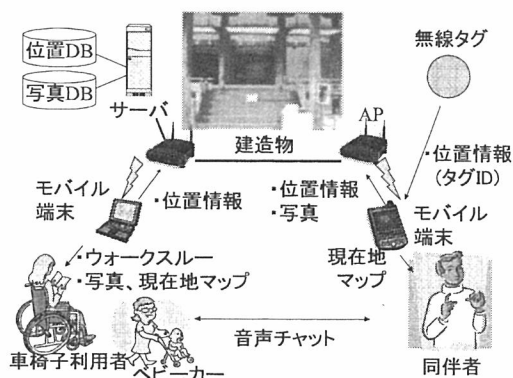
位置DB

写真DB

サーバ

無線タグ

AP

建造物

・位置情報
（タグID）

モバイル
端末

・位置情報

・位置情報
・写真

モバイル
端末

・ウォークスルー
・写真、現在地マップ

現在地
マップ

音声チャット

車椅子利用者

ベビーカー

同伴者